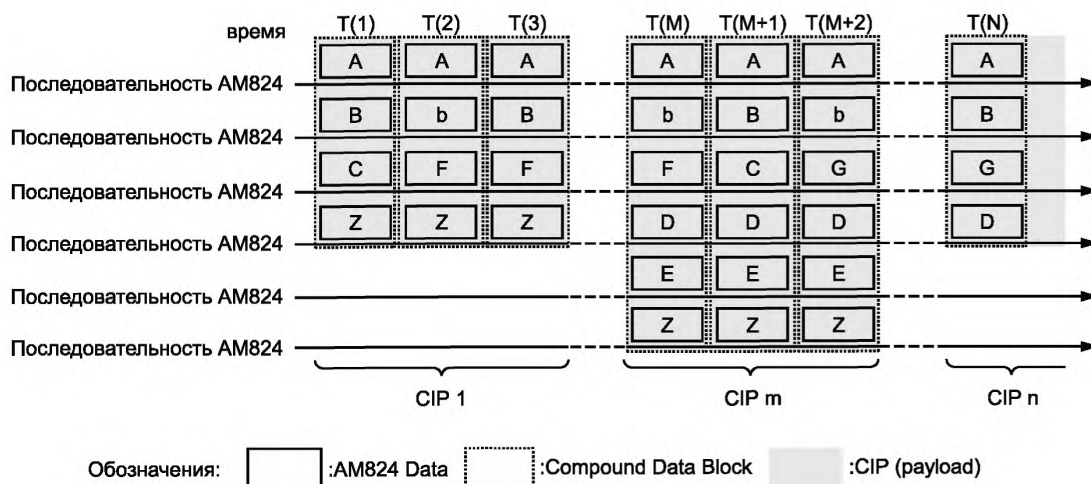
время T(1) T(2) T(3) T(M) T(M+1) T(M+2) T(N)

Последовательность AM824
A A A A A A A

Последовательность AM824
B b B b B b B

Последовательность AM824
C F F F C G G

Последовательность AM824
Z Z Z D D D D

Последовательность AM824
E E E

Последовательность AM824
Z Z Z

CIP 1 CIP m CIP n

Обозначения: :AM824 Data :Compound Data Block :CIP (payload)